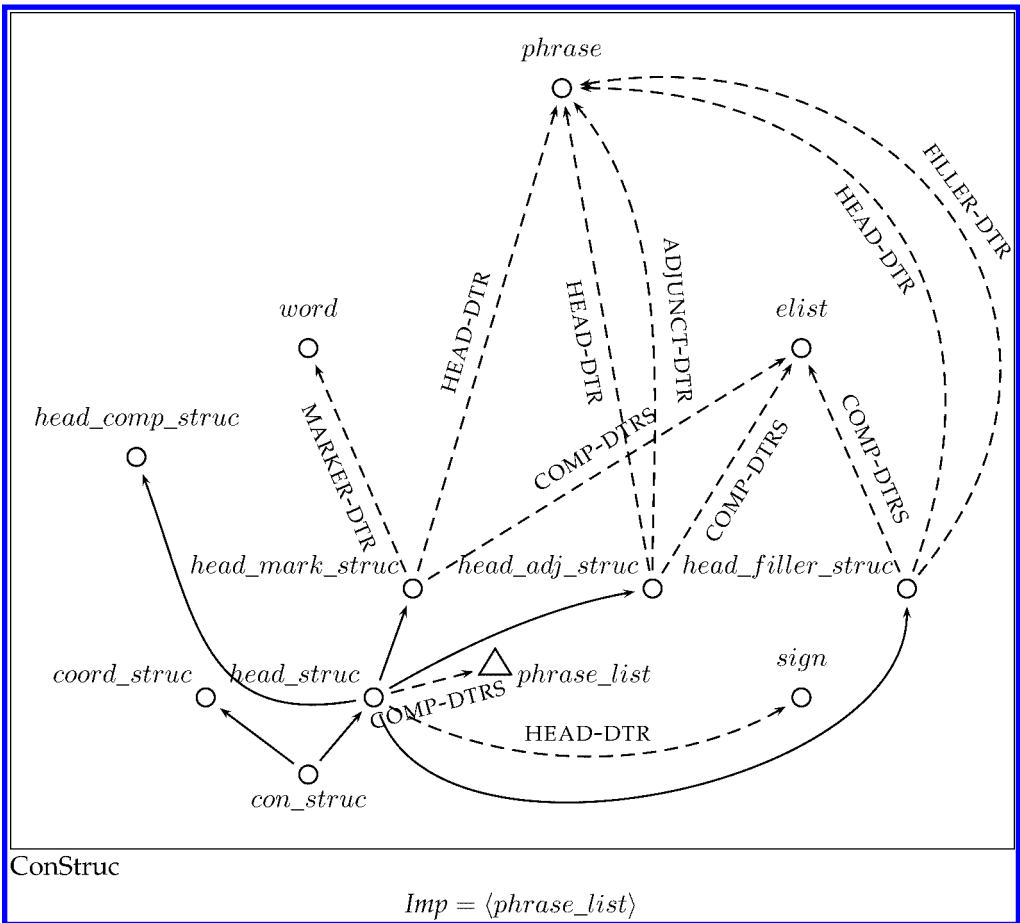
phrase

word

elist

head_comp_struc

HEAD-DTR

HEAD-DTR

ADJUNCT-DTR

HEAD-DTR

FILLER-DTR

MARKER-DTR

COMP-DTRS

COMP-DTRS

COMP-DTRS

head_mark_struc

head_adj_struc

head_filler_struc

coord_struc

head_struc

phrase_list

sign

COMP-DTRS

HEAD-DTR

con_struc

ConStruc

$Imp = \langle phrase\_list \rangle$